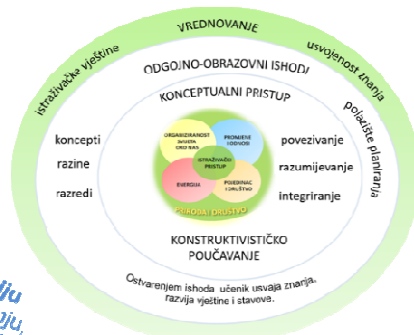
VREDNOVANJE
istraživačke vještine
usvojenost znanja
polazište planiranja
ODGOJNO-OBRAZOVNI ISHODI
KONCEPTUALNI PRISTUP
ORGANIZIRANOST SVIJETA OKO NAS
PROMJENE I ODNOSI
ISTRAŽIVAČKI PRISTUP
ENERGIJA
POJEDINAC I DRUŠTVO
PRIRODA I DRUŠTVO
koncepti
razine
razredi
povezivanje
razumijevanje
integriranje
KONSTRUKTIVISTIČKO POUČAVANJE
Ostvarenjem ishoda učenik usvaja znanja, razvija vještine i stavove.
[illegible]